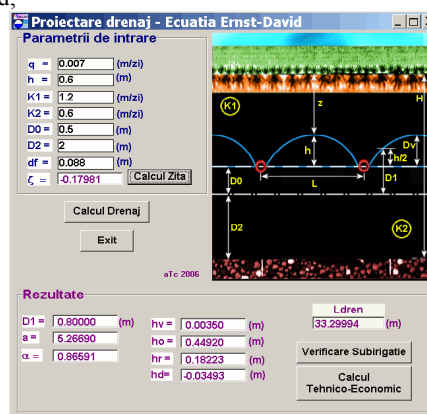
d,

Proiectare drenaj - Ecuatia Ernst-David

Parametrii de intrare

q = 0.007 (m/zi)
h = 0.6 (m)
K1 = 1.2 (m/zi)
K2 = 0.6 (m/zi)
D0 = 0.5 (m)
D2 = 2 (m)
df = 0.088 (m)
ζ = -0.17981 Calcul Zita

Calcul Drenaj

Exit

aTc 2006

K1
z
H
Dv
h
h/2
D0
L
D1
D2
K2

Rezultate

D1 = 0.80000 (m)
a = 5.26690
α = 0.86591

hv = 0.00350 (m)
ho = 0.44920 (m)
hr = 0.18223 (m)
hd= -0.03493 (m)

L.dren
33.29994 (m)

Verificare Subirigatie

Calcul Tehnico-Economic